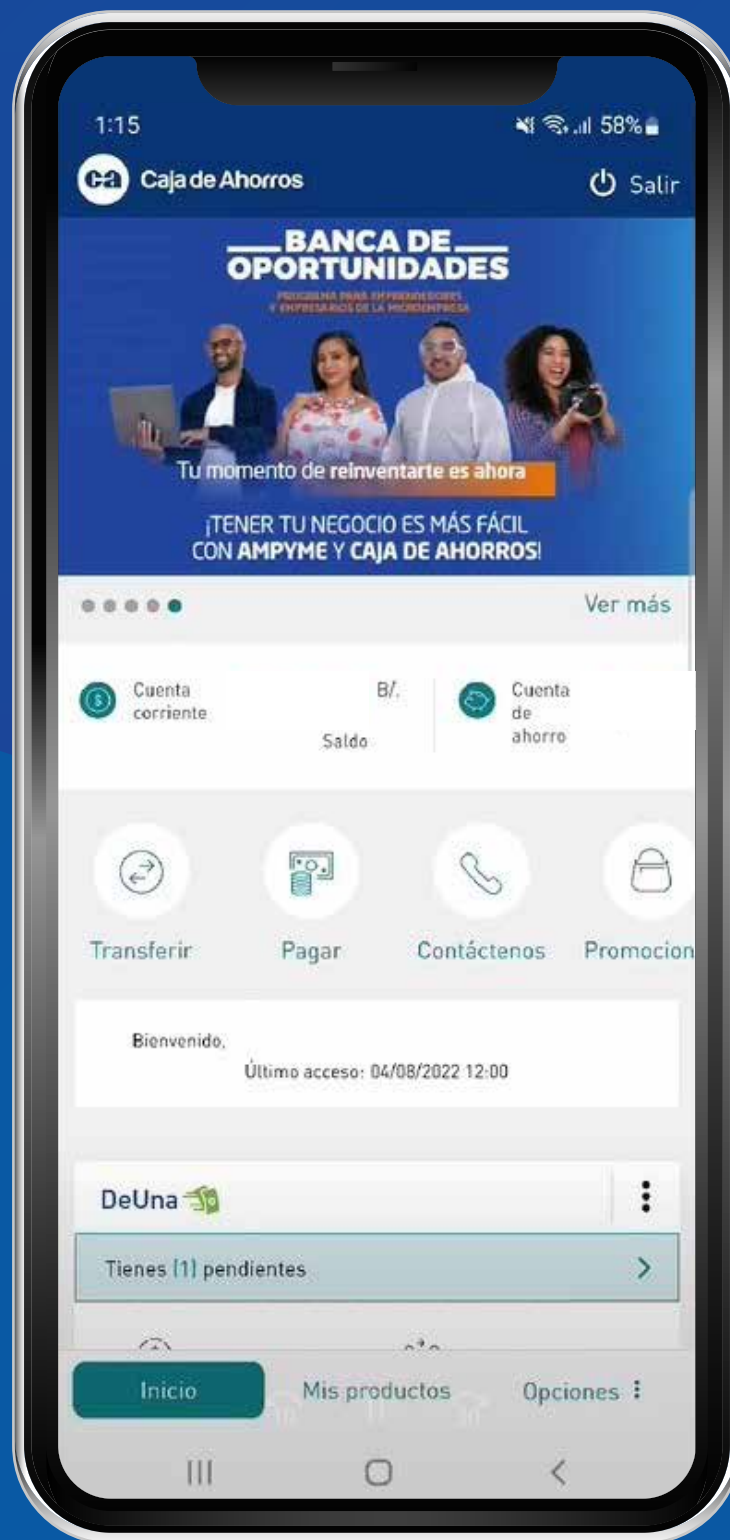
1:15

58%

ca Caja de Ahorros

Salir

BANCA DE OPORTUNIDADES

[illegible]

Tu momento de reinventarte es ahora

¡TENER TU NEGOCIO ES MÁS FÁCIL CON AMPYME Y CAJA DE AHORROS!

Ver más

Cuenta corriente

B/.

Saldo

Cuenta de ahorro

Transferir

Pagar

Contáctenos

Promocion

Bienvenido,

Último acceso: 04/08/2022 12:00

DeUna

Tienes [1] pendientes

Inicio

Mis productos

Opciones